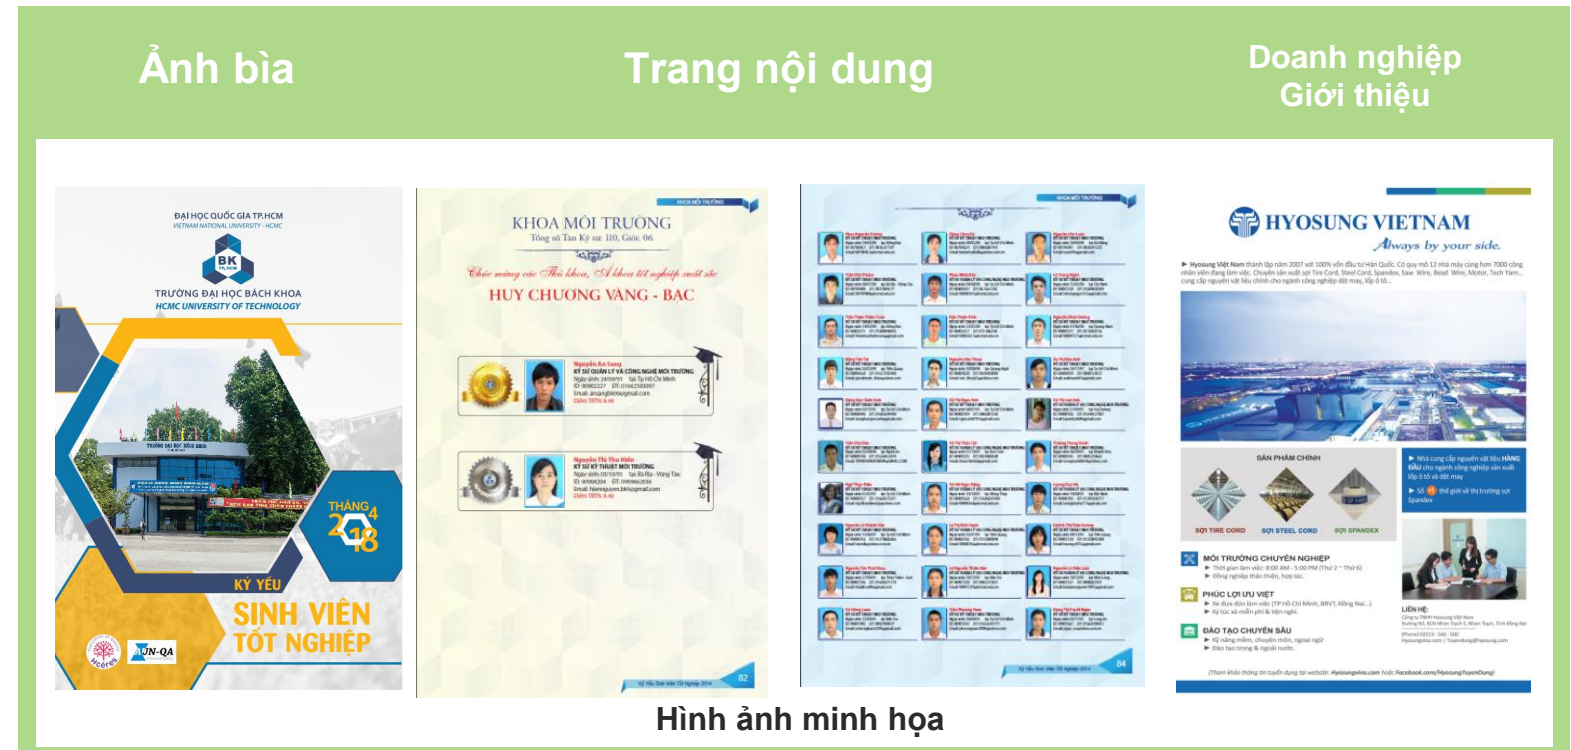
Ảnh bìa

Trang nội dung

Doanh nghiệp Giới thiệu

ĐẠI HỌC QUỐC GIA TP.HCM
VIETNAM NATIONAL UNIVERSITY - HCMC

BK TP.HCM

TRƯỜNG ĐẠI HỌC BÁCH KHOA
HCMC UNIVERSITY OF TECHNOLOGY

THÁNG 4 2018

KỶ YẾU
SINH VIÊN
TỐT NGHIỆP

AUN-QA

KHOA MÔI TRƯỜNG

KHOA MÔI TRƯỜNG
Tổng số Tân Kỹ sư: 110, Giỏi: 06

Chúc mừng các Tân khoa, Thủ khoa tốt nghiệp xuất sắc
HUY CHƯƠNG VÀNG - BẠC

Nguyễn An Sang
KỸ SƯ QUẢN LÝ VÀ CÔNG NGHỆ MÔI TRƯỜNG

Nguyễn Thị Thu Hiền
KỸ SƯ KỸ THUẬT MÔI TRƯỜNG

82

KHOA MÔI TRƯỜNG

84

HYOSUNG VIETNAM
Always by your side.

SẢN PHẨM CHÍNH

SỢI TIRE CORD
SỢI STEEL CORD
SỢI SPANDEX

MÔI TRƯỜNG CHUYÊN NGHIỆP
PHÚC LỢI ƯU VIỆT
ĐÀO TẠO CHUYÊN SÂU

LIÊN HỆ:

Hình ảnh minh họa